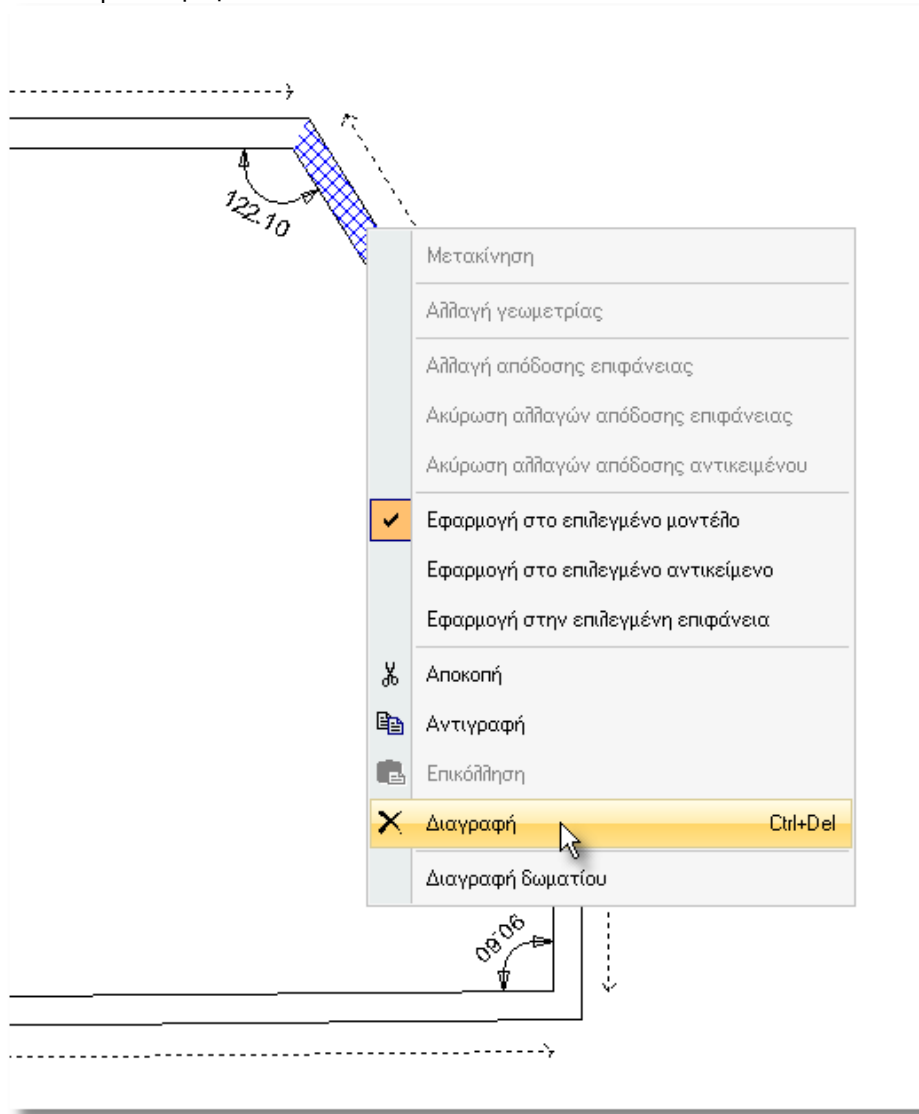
122.10

Μετακίνηση

Αλλαγή γεωμετρίας

Αλλαγή απόδοσης επιφάνειας

Ακύρωση αλλαγών απόδοσης επιφάνειας

Ακύρωση αλλαγών απόδοσης αντικειμένου

Εφαρμογή στο επιλεγμένο μοντέλο

Εφαρμογή στο επιλεγμένο αντικείμενο

Εφαρμογή στην επιλεγμένη επιφάνεια

Αποκοπή

Αντιγραφή

Επικόλληση

Διαγραφή Ctrl+Del

Διαγραφή δωματίου

90.60